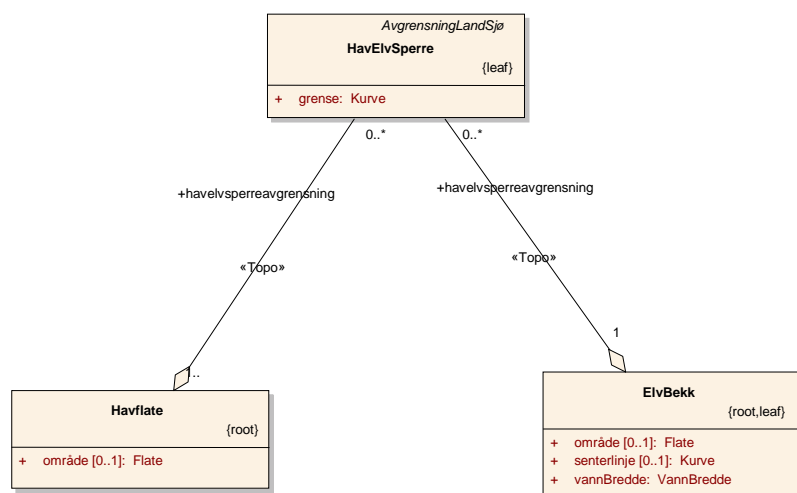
AvgrensningLandSjø
HavElvSperre
{leaf}

+ grense: Kurve

0..*

0..*

+havelvsperreavgrensning

+havelvsperreavgrensning

«Topo»

«Topo»

1

1..

Havflate
{root}

+ område [0..1]: Flate

ElvBekk
{root,leaf}

+ område [0..1]: Flate
+ senterlinje [0..1]: Kurve
+ vannBredde: VannBredde